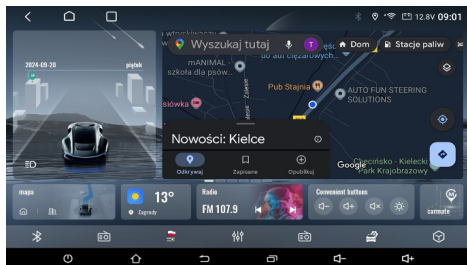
12.8V 09:01

2024-09-20 piątek

Wyszukaj tutaj

T

Dom

Stacje paliw

mANIMAL szkoła dla psów

Pub Stajnia

AUTO FUN STEERING SOLUTIONS

Zalesie

Nowości: Kielce

Odkrywaj

Zapisane

Opublikuj

Google

Chęcińsko - Kieleckí Park Krajobrazowy

mapa

13°

Zagreby

Radio

FM 107.9

Convenient buttons

carmate